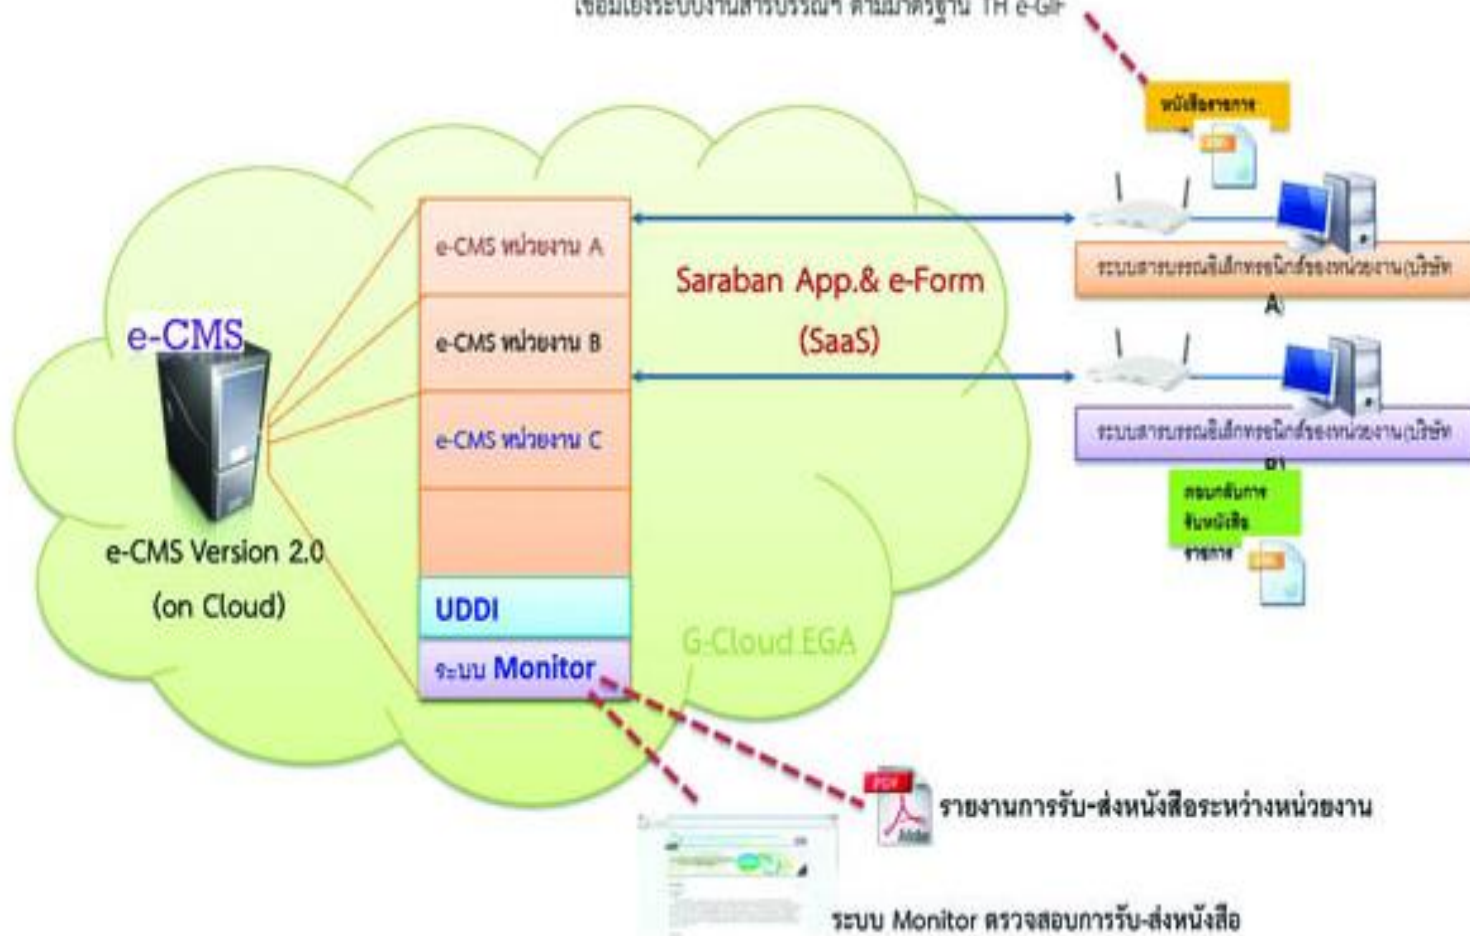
เชื่อมโยงระบบงานสารบรรณฯ ตามมาตรฐาน TH e-GIF

หนังสือราชการ

e-CMS หน่วยงาน A

e-CMS หน่วยงาน B

e-CMS หน่วยงาน C

Saraban App.& e-Form (SaaS)

ระบบสารบรรณอิเล็กทรอนิกส์ของหน่วยงาน(บริษัท A)

ระบบสารบรรณอิเล็กทรอนิกส์ของหน่วยงาน(บริษัท B)

ตอบกลับการรับหนังสือราชการ

e-CMS

e-CMS Version 2.0 (on Cloud)

UDDI

ระบบ Monitor

G-Cloud EGA

PDF

รายงานการรับ-ส่งหนังสือระหว่างหน่วยงาน

ระบบ Monitor ตรวจสอบการรับ-ส่งหนังสือ